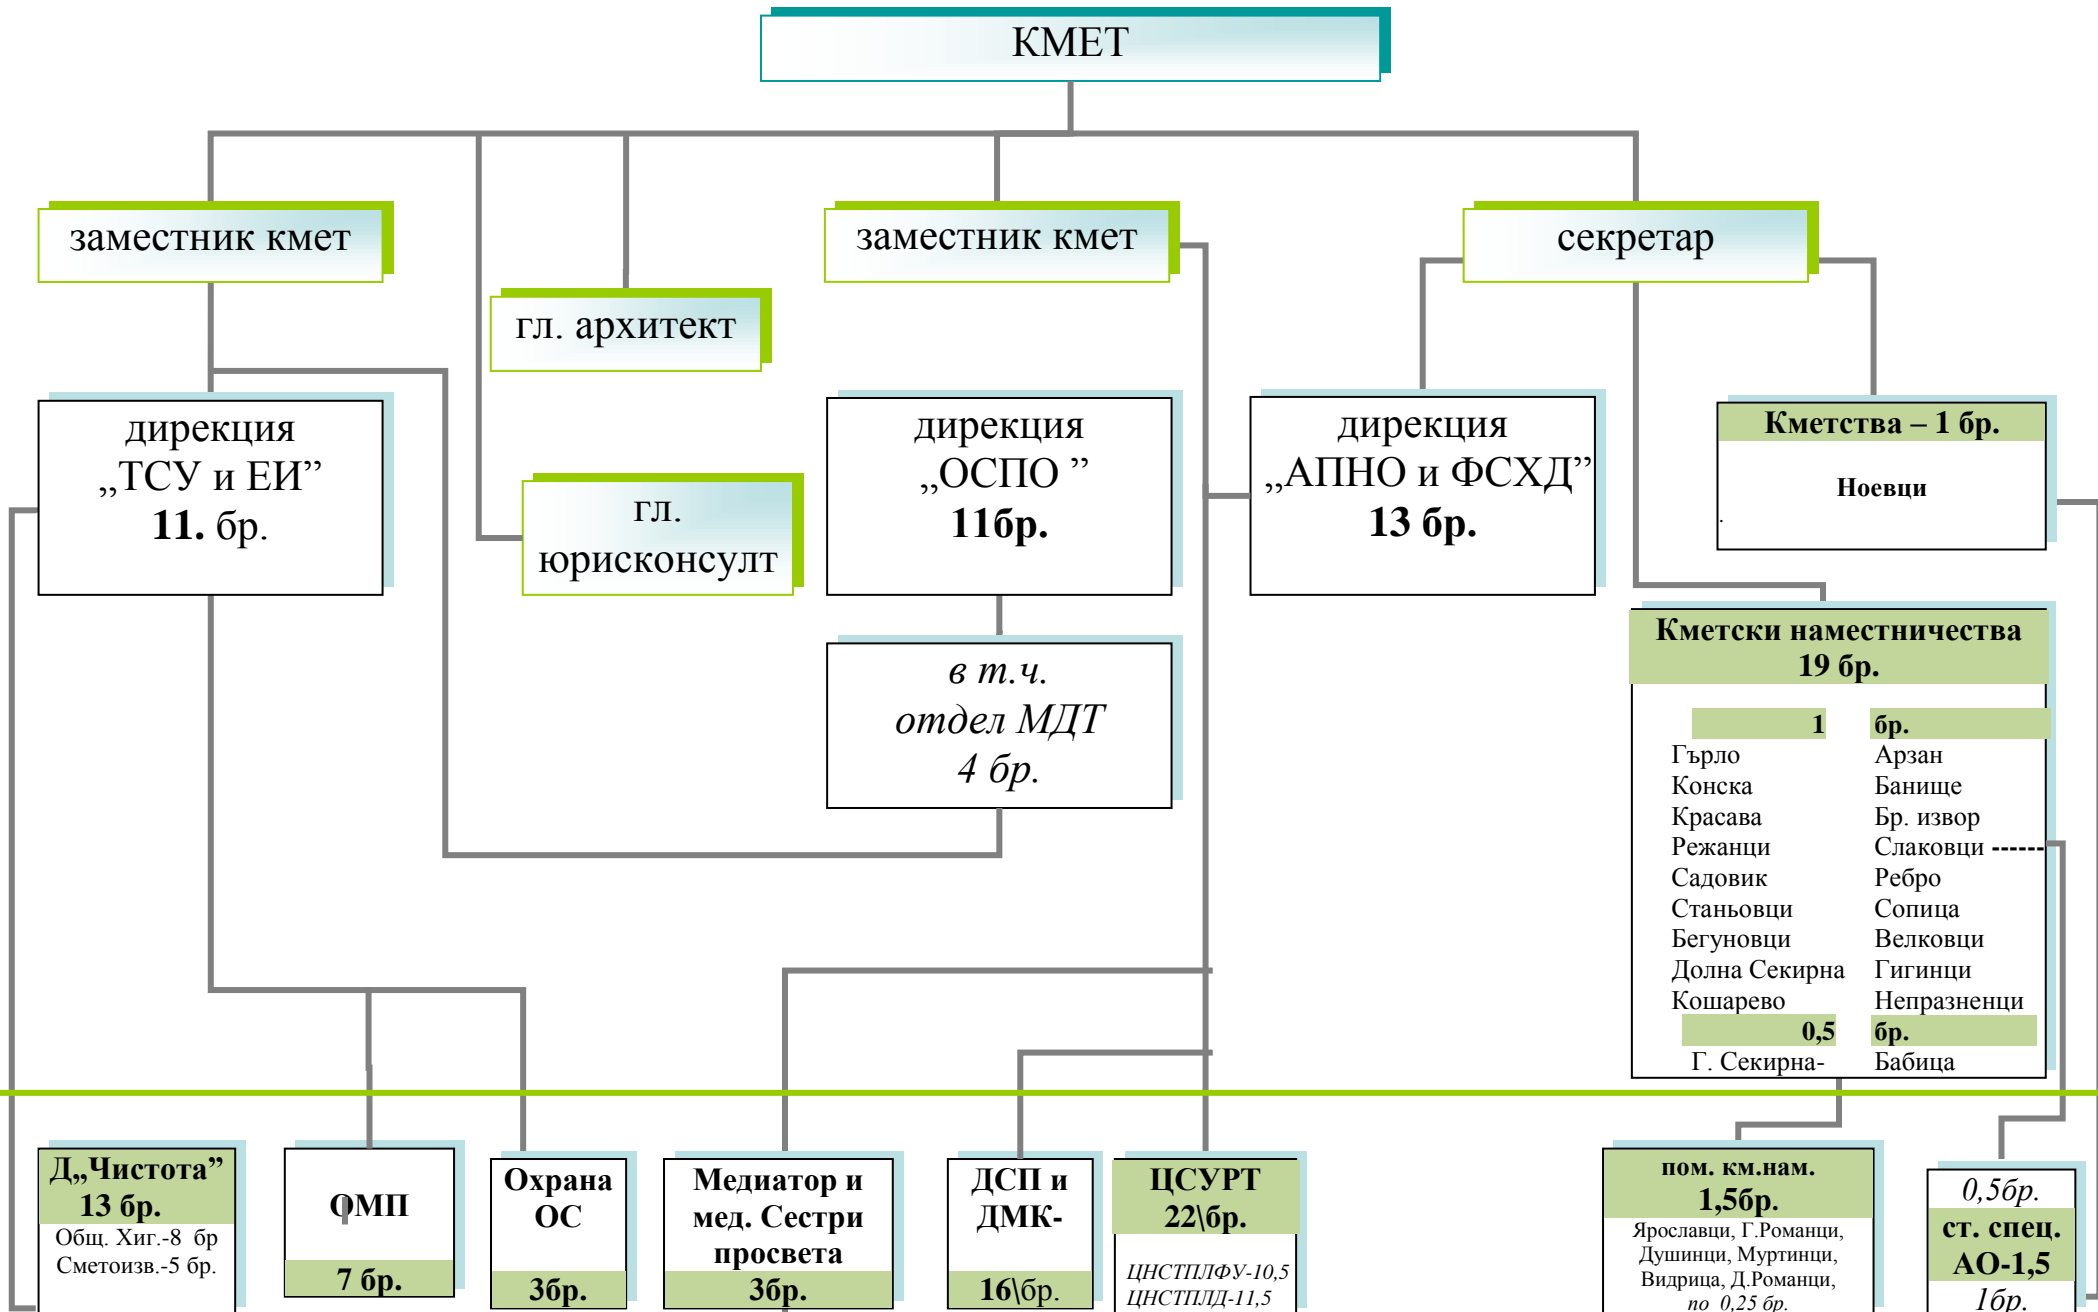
КМЕТ

заместник кмет

гл. архитект

заместник кмет

секретар

дирекция „ТСУ и ЕИ” 11. бр.

гл. юрисконсулт

дирекция „ОСПО ” 11бр.

в т.ч. отдел МДТ 4 бр.

дирекция „АПНО и ФСХД” 13 бр.

Кметства – 1 бр.

Ноевци

Кметски наместничества 19 бр.

| 1 | бр. |
|---|---|
| Гърло | Арзан |
| Конска | Банище |
| Красава | Бр. извор |
| Режанци | Слаковци |
| Садовик | Ребро |
| Станьовци | Сопица |
| Бегуновци | Велковци |
| Долна Секирна | Гигинци |
| Кошарево | Непразненци |
| 0,5 | бр. |
| Г. Секирна- | Бабица |

Д„Чистота” 13 бр. Общ. Хиг.-8 бр Сметоизв.-5 бр.

ОМП 7 бр.

Охрана ОС 3бр.

Медиатор и мед. Сестри просвета 3бр.

ДСП и ДМК- 16\бр.

ЦСУРТ 22\бр. ЦНСТПЛФУ-10,5 ЦНСТПЛД-11,5

пом. км.нам. 1,5бр. Ярославци, Г.Романци, Душинци, Муртинци, Видрица, Д.Романци, по 0,25 бр.

0,5бр. ст. спец. АО-1,5 1бр.